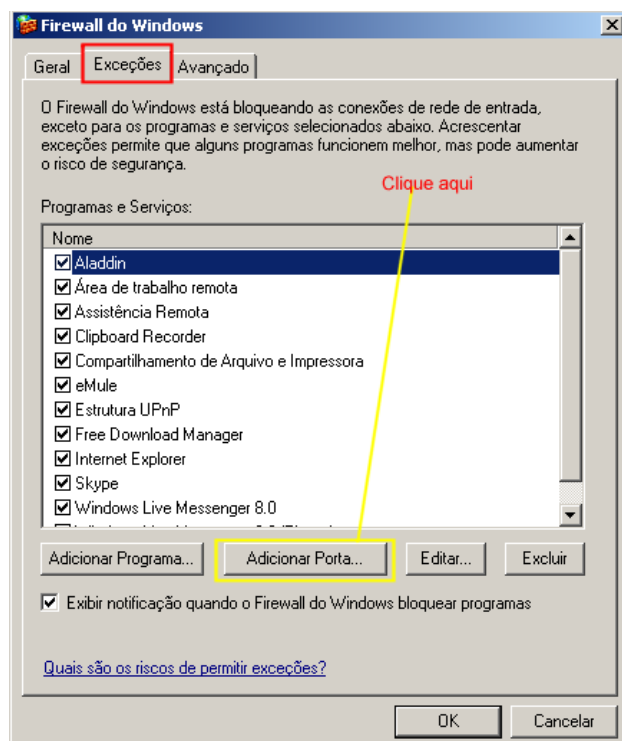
Firewall do Windows

Geral | Exceções | Avançado

O Firewall do Windows está bloqueando as conexões de rede de entrada, exceto para os programas e serviços selecionados abaixo. Acrescentar exceções permite que alguns programas funcionem melhor, mas pode aumentar o risco de segurança.

Clique aqui

Programas e Serviços:

Nome
Aladdin
Área de trabalho remota
Assistência Remota
Clipboard Recorder
Compartilhamento de Arquivo e Impressora
eMule
Estrutura UPnP
Free Download Manager
Internet Explorer
Skype
Windows Live Messenger 8.0
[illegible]

Adicionar Programa... | Adicionar Porta... | Editar... | Excluir

Exibir notificação quando o Firewall do Windows bloquear programas

Quais são os riscos de permitir exceções?

OK | Cancelar